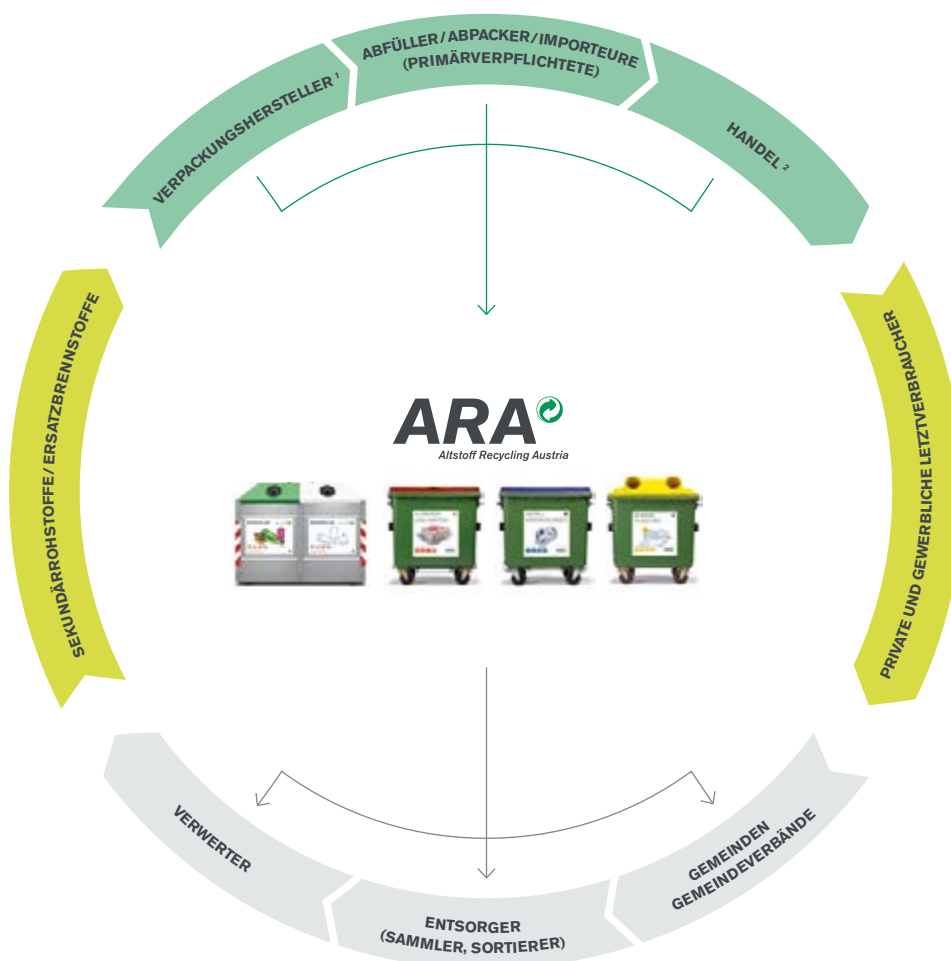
ABFÜLLER / ABPACKER / IMPORTEURE (PRIMÄRVERPFLICHTETE)

VERPACKUNGSHERSTELLER $^1$

HANDEL $^2$

SEKUNDÄRROHSTOFFE / ERSATZBRENNSTOFFE

PRIVATE UND GEWERBLICHE LETZTVERBRAUCHER

ARA
Altstoff Recycling Austria

VERWERTER

ENTSORGER (SAMMLER, SORTIERER)

GEMEINDEN GEMEINDEVERBÄNDE